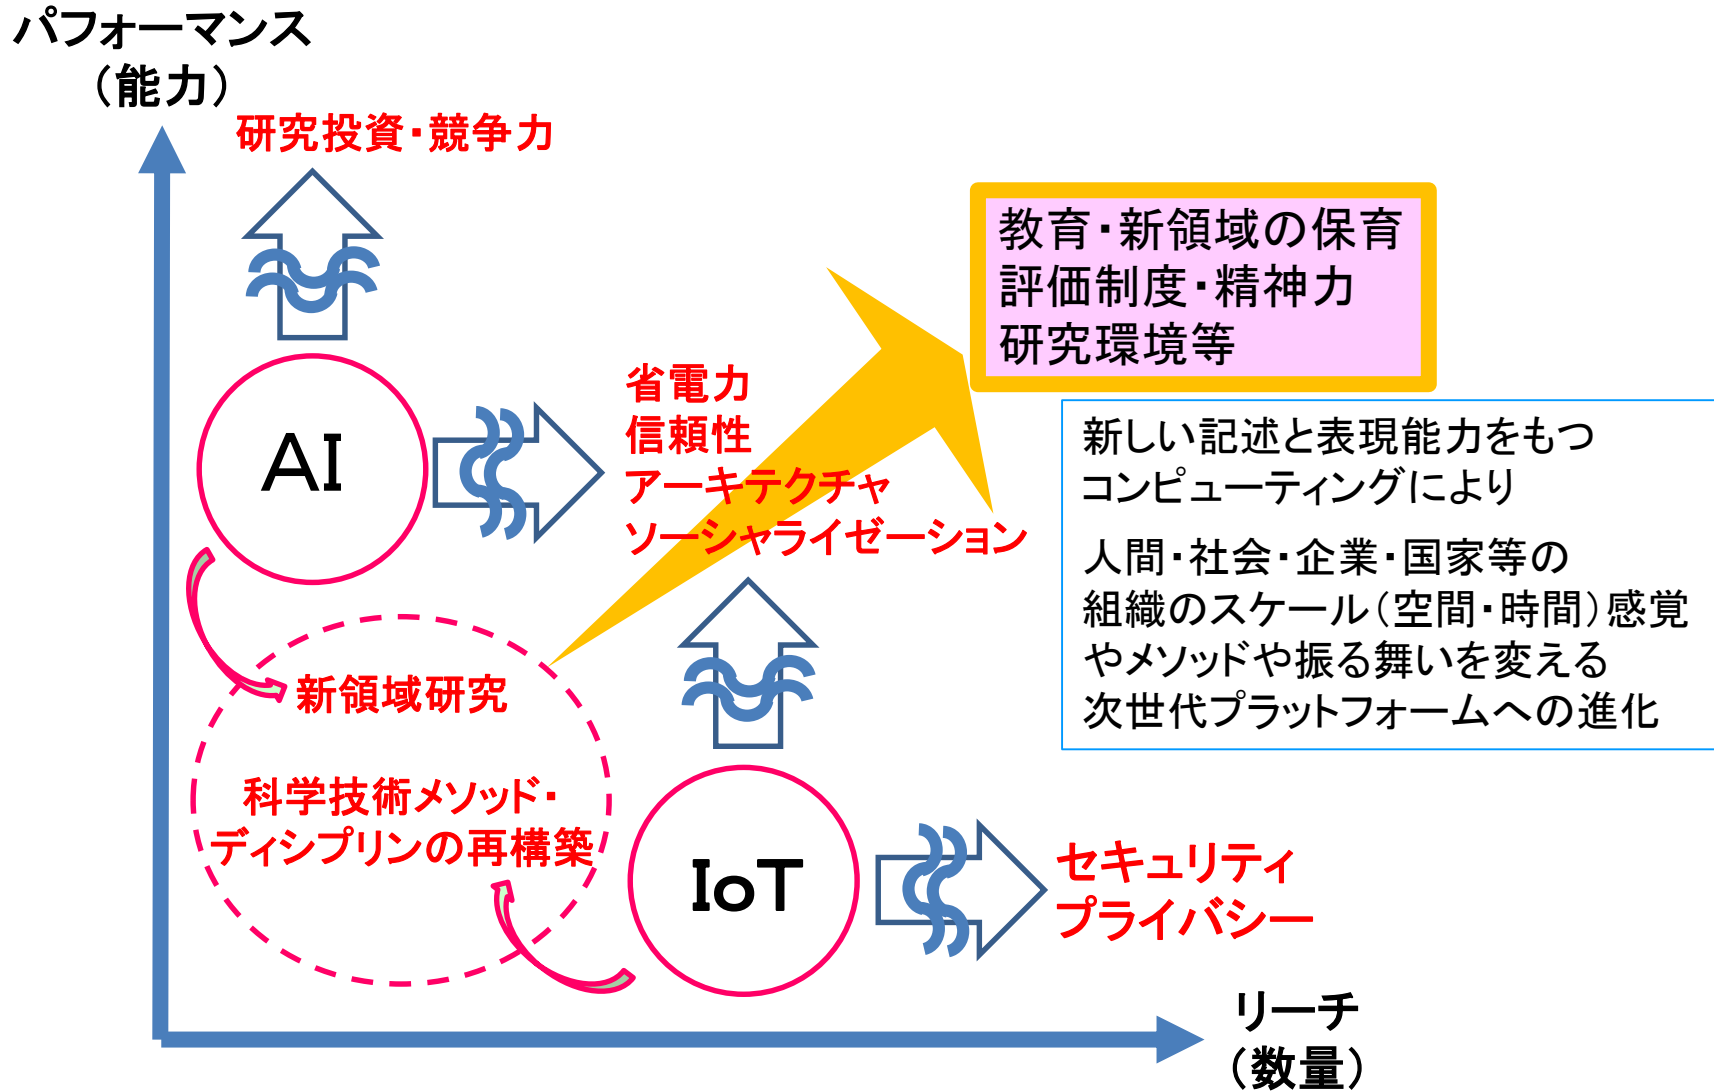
パフォーマンス
（能力）

研究投資・競争力

教育・新領域の保育
評価制度・精神力
研究環境等

AI

省電力
信頼性
アーキテクチャ
ソーシャライゼーション

新しい記述と表現能力をもつ
コンピューティングにより

人間・社会・企業・国家等の
組織のスケール（空間・時間）感覚
やメソッドや振る舞いを変える
次世代プラットフォームへの進化

新領域研究

科学技術メソッド・
ディシプリンの再構築

IoT

セキュリティ
プライバシー

リーチ
（数量）